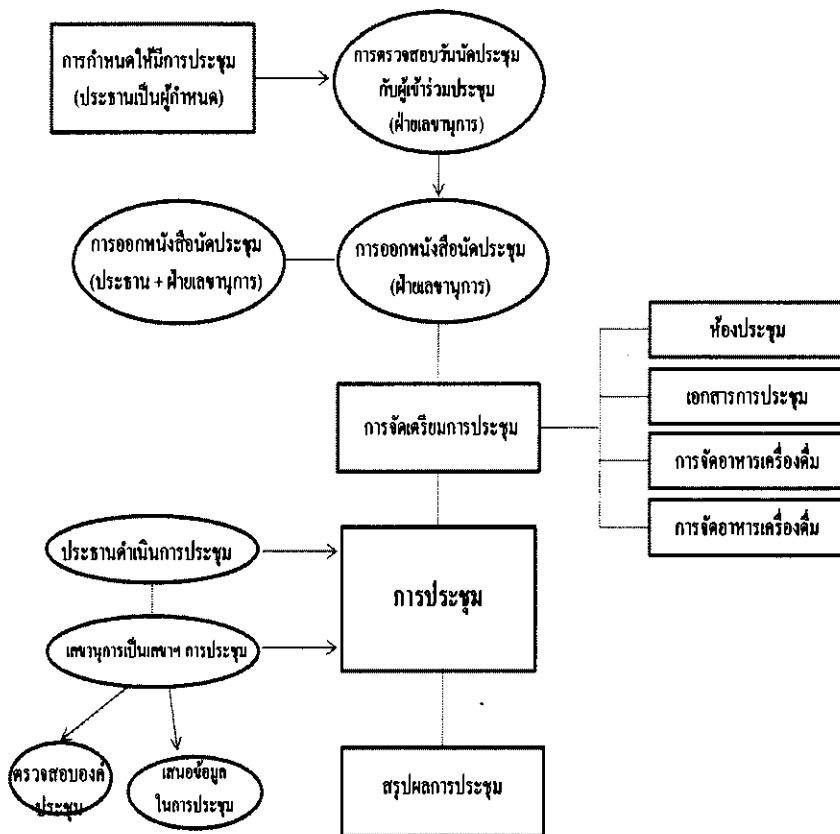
การกำหนดให้มีการประชุม (ประธานเป็นผู้กำหนด)

การตรวจสอบวันนัดประชุมกับผู้เข้าร่วมประชุม (ฝ่ายเลขานุการ)

การออกหนังสือนัดประชุม (ประธาน + ฝ่ายเลขานุการ)

การออกหนังสือนัดประชุม (ฝ่ายเลขานุการ)

ห้องประชุม

เอกสารการประชุม

การจัดอาหารเครื่องดื่ม

การจัดอาหารเครื่องดื่ม

การจัดเตรียมการประชุม

ประธานดำเนินการประชุม

เลขานุการเป็นเลขาฯ การประชุม

การประชุม

ตรวจสอบองค์ประชุม

เสนอข้อมูลในการประชุม

สรุปผลการประชุม